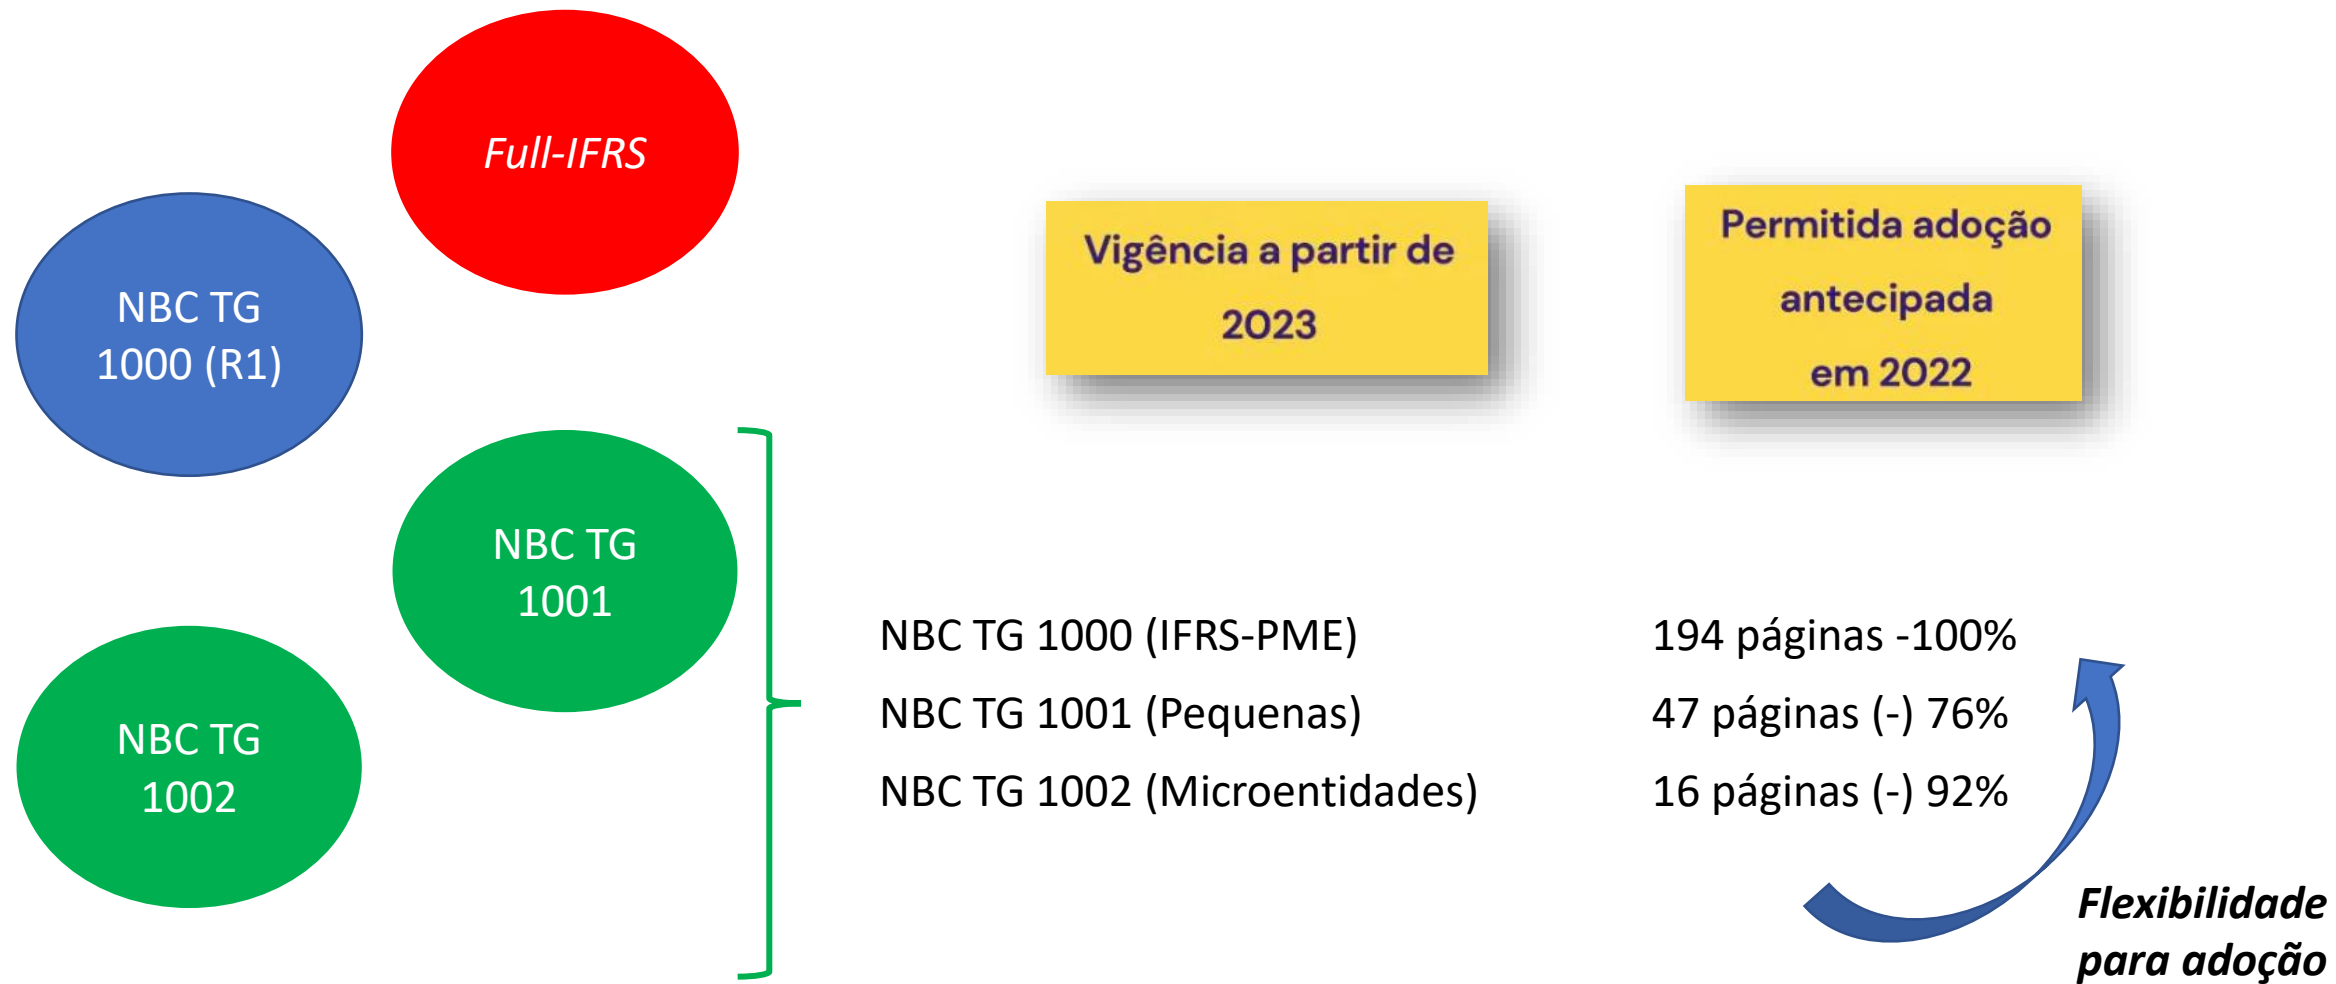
Full-IFRS

NBC TG 1000 (R1)

NBC TG 1001

NBC TG 1002

Vigência a partir de 2023

Permitida adoção antecipada em 2022

| | |
|---|---|
| NBC TG 1000 (IFRS-PME) | 194 páginas -100% |
| NBC TG 1001 (Pequenas) | 47 páginas (-) 76% |
| NBC TG 1002 (Microentidades) | 16 páginas (-) 92% |

Flexibilidade para adoção